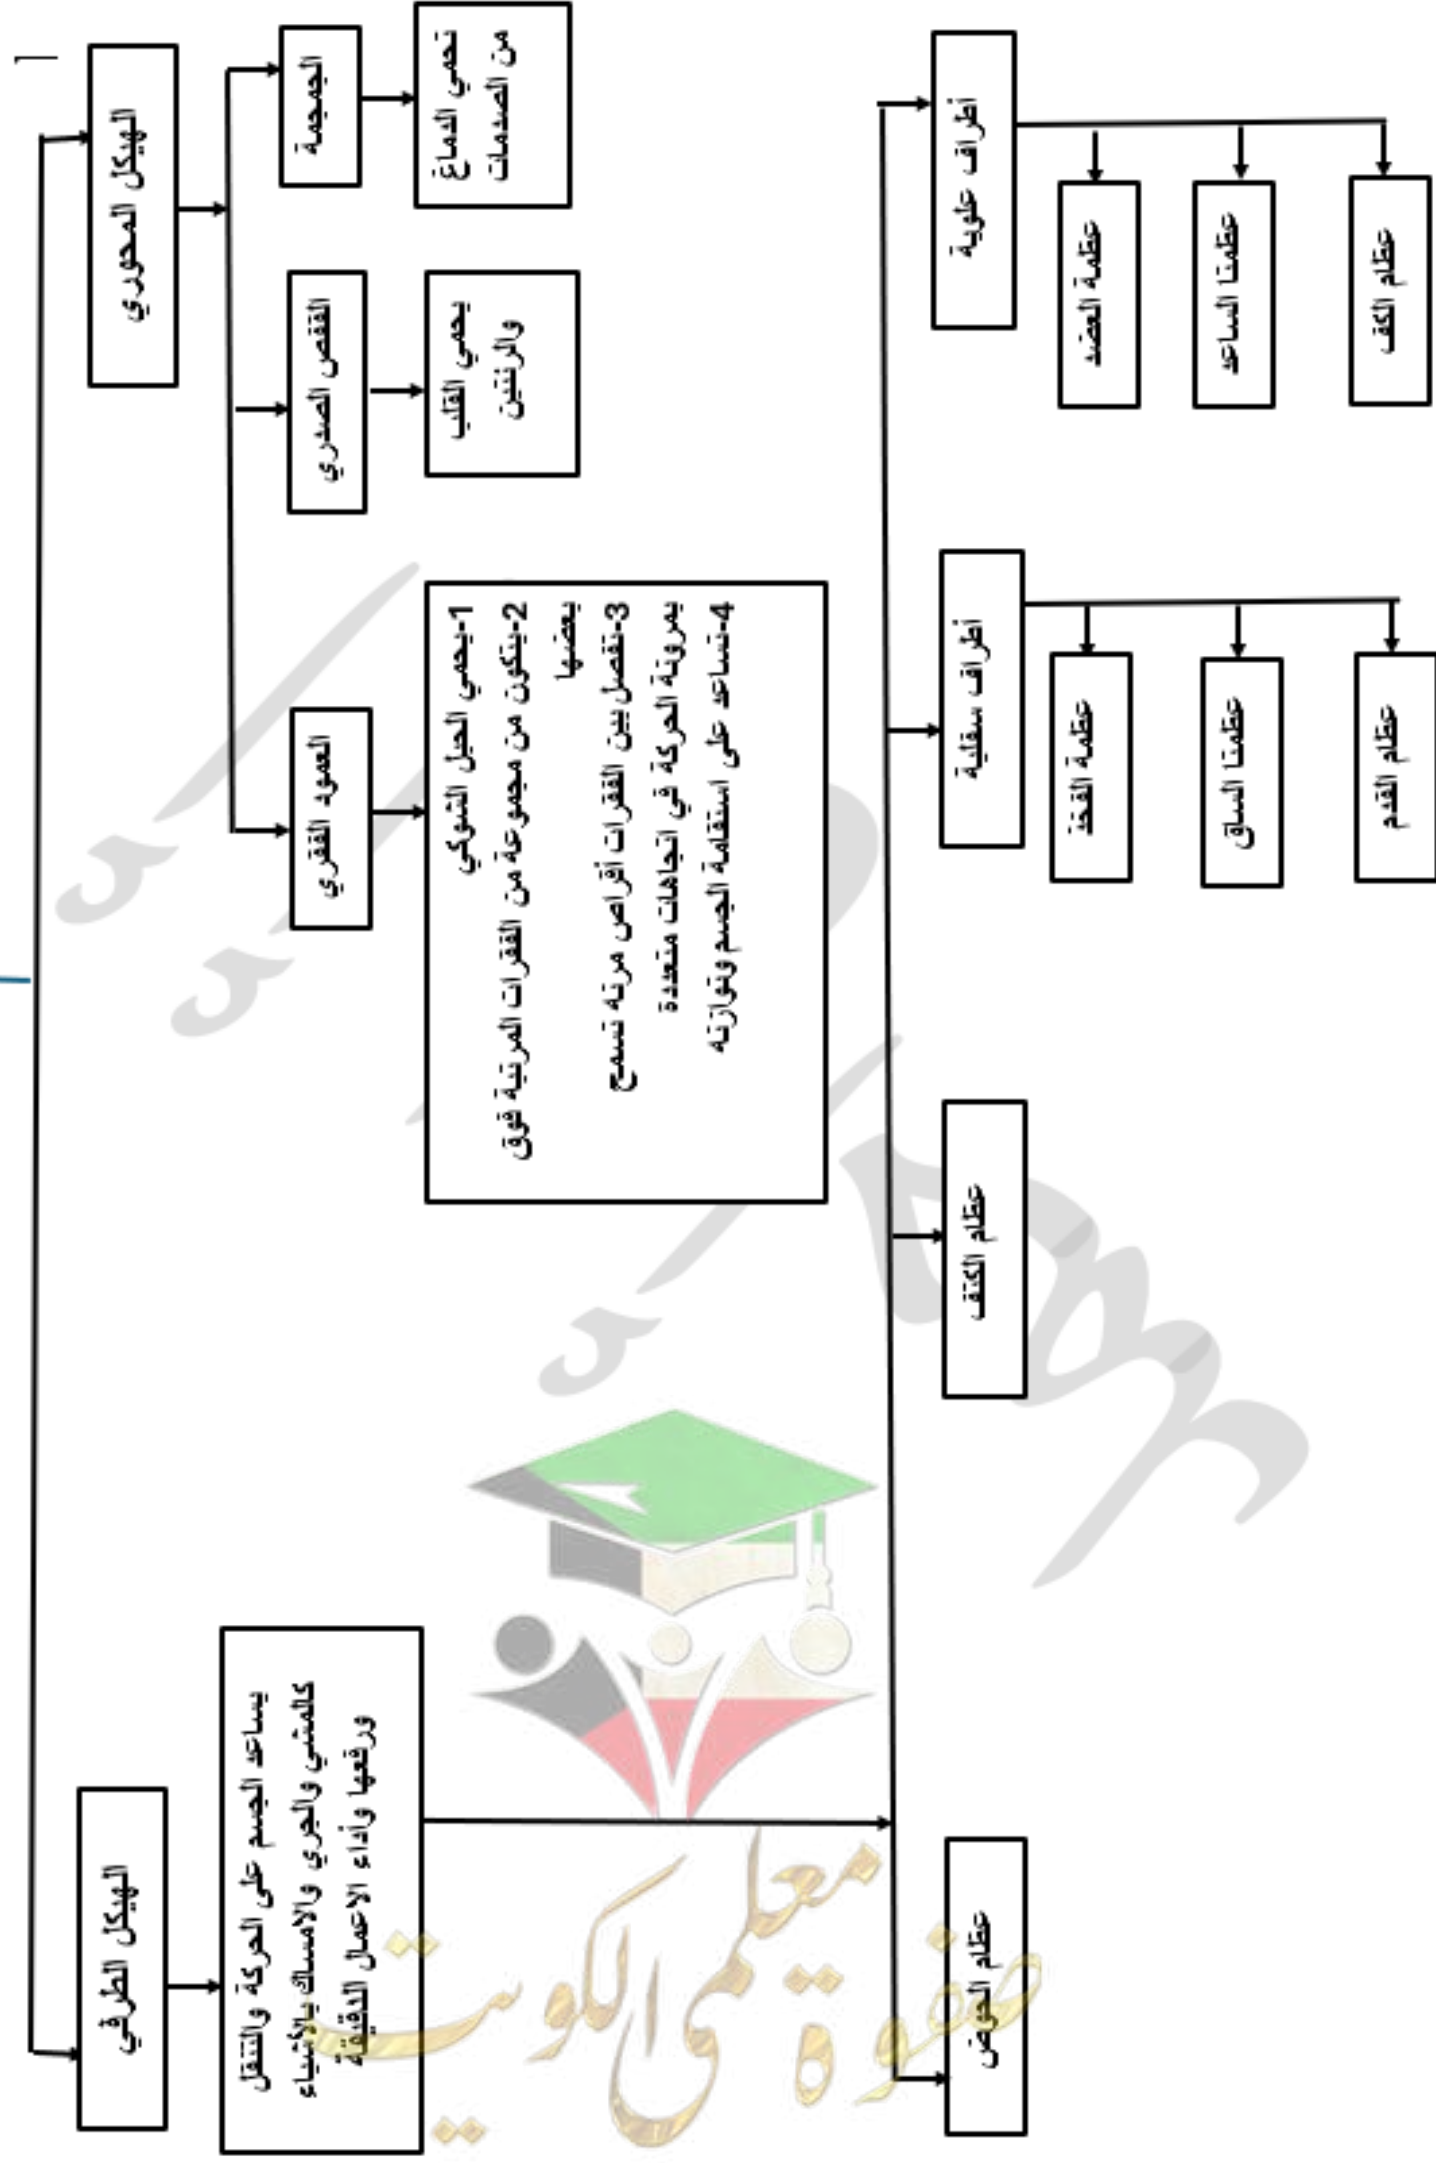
الهيكل المحوري

الجمجمة

تحمي الدماغ من الصدمات

القفص الصدري

يحمي القلب والرئتين

العمود الفقري

1-يحمي الحبل الشوكي
2-يتكون من مجموعة من الفقرات المرتبة فوق بعضها
3-تفصل بين الفقرات أقراص مرنة تسمح بمرونة الحركة في اتجاهات متعددة
4-تساعد على استقامة الجسم وتوازنه

أطراف علوية

عظمة العضد

عظمتا الساعد

عظام الكف

أطراف سفلية

عظمة الفخذ

عظمتا الساق

عظام القدم

عظام الكتف

الهيكل الطرفي

يساعد الجسم على الحركة والتنقل كالمشي والجري والامساك بالأشياء ورفعها وأداء الاعمال الدقيقة

عظام الحوض

صفوة معلمي الكويت